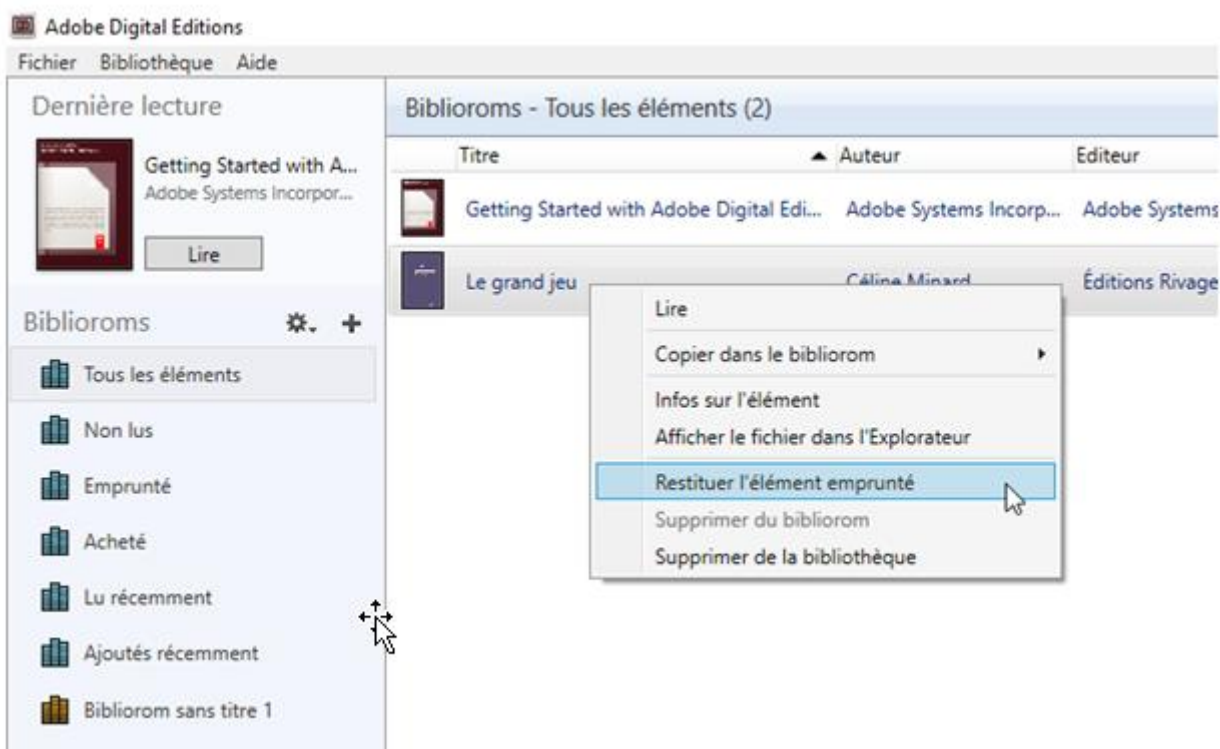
Adobe Digital Editions

Fichier Bibliothèque Aide

Dernière lecture

Getting Started with A...
Adobe Systems Incorpor...

Lire

Biblioroms

Tous les éléments

Non lus

Emprunté

Acheté

Lu récemment

Ajoutés récemment

Bibliorom sans titre 1

Biblioroms - Tous les éléments (2)

| Titre | Auteur | Editeur |
|---|---|---|
| Getting Started with Adobe Digital Edi... | Adobe Systems Incorp... | Adobe Systems |
| Le grand jeu | Céline Minard | Éditions Rivage |

Lire

Copier dans le bibliorom

Infos sur l'élément

Afficher le fichier dans l'Explorateur

Restituer l'élément emprunté

Supprimer du bibliorom

Supprimer de la bibliothèque